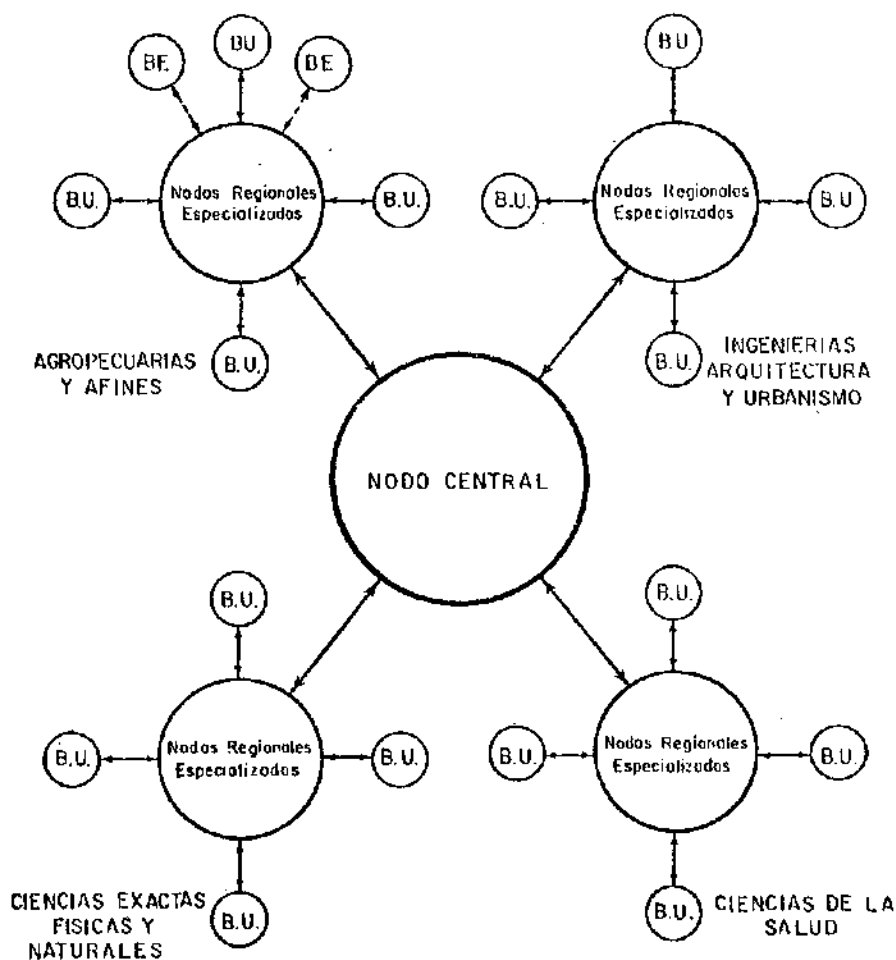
BE.
BU
BE
B.U.
Nodos Regionales Especializados
B.U.
B.U.
AGROPECUARIAS Y AFINES

BU
B.U.
Nodos Regionales Especializados
B.U
B.U.
INGENIERIAS ARQUITECTURA Y URBANISMO

NODO CENTRAL

B.U.
B.U.
Nodos Regionales Especializados
B.U.
B.U.
CIENCIAS EXACTAS FISICAS Y NATURALES

B.U.
B.U.
Nodos Regionales Especializados
B.U.
B.U.
CIENCIAS DE LA SALUD